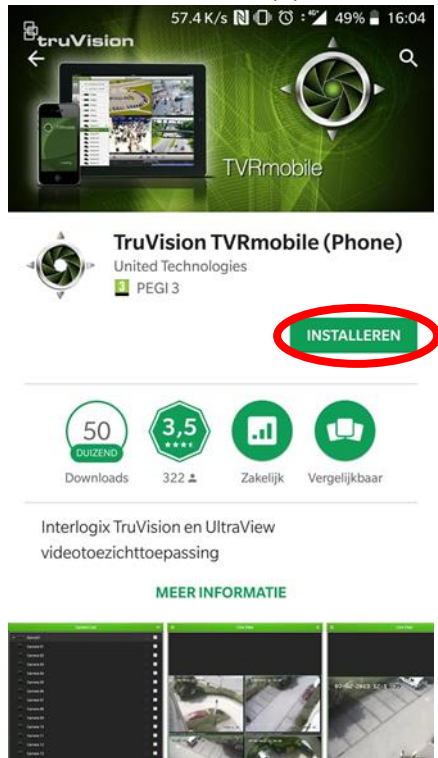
57.4 K/s 49% 16:04

truVision

TVRmobile

TruVision TVRmobile (Phone)
United Technologies
3 PEGI 3

INSTALLEREN

50
DUIZEND
Downloads

3,5
322

Zakelijk

Vergelijkbaar

Interlogix TruVision en UltraView videotoezichttoepassing

MEER INFORMATIE

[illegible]